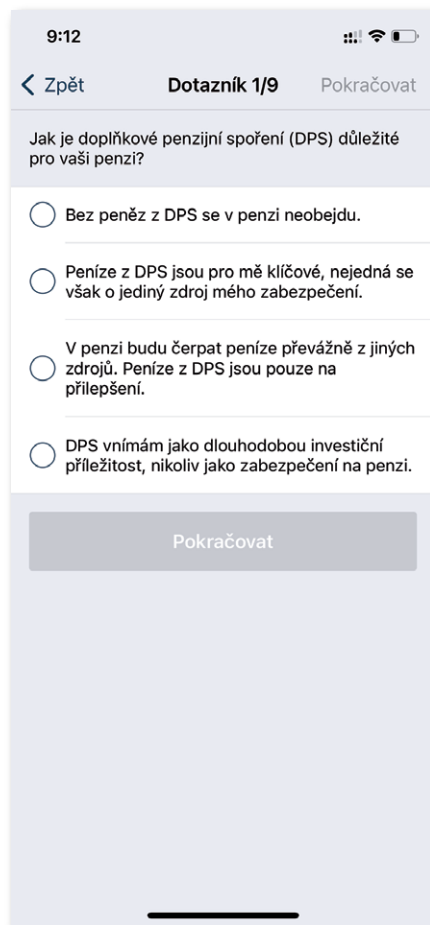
9:12

< Zpět
Dotazník 1/9
Pokračovat

Jak je doplňkové penzijní spoření (DPS) důležité pro vaši penzi?

Bez peněz z DPS se v penzi neobejdu.

Peníze z DPS jsou pro mě klíčové, nejedná se však o jediný zdroj mého zabezpečení.

V penzi budu čerpat peníze převážně z jiných zdrojů. Peníze z DPS jsou pouze na přilepšení.

DPS vnímám jako dlouhodobou investiční příležitost, nikoliv jako zabezpečení na penzi.

Pokračovat